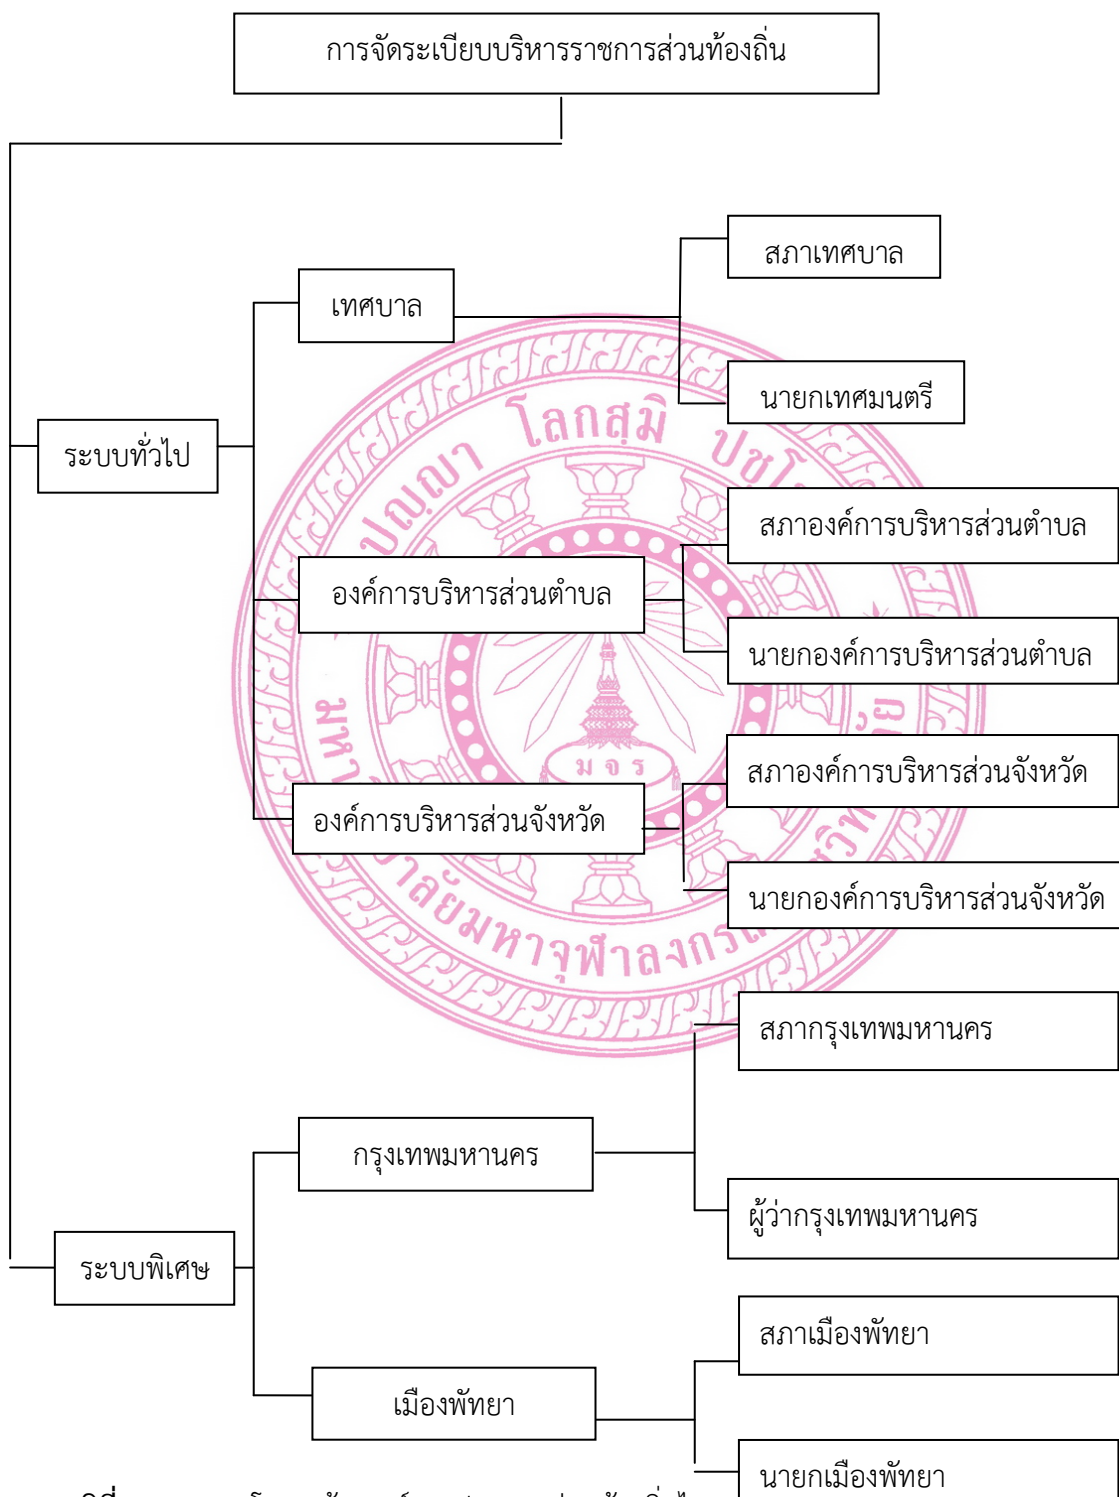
การจัดระเบียบบริหารราชการส่วนท้องถิ่น

ระบบทั่วไป

เทศบาล

สภาเทศบาล

นายกเทศมนตรี

องค์การบริหารส่วนตำบล

สภาองค์การบริหารส่วนตำบล

นายกองค์การบริหารส่วนตำบล

องค์การบริหารส่วนจังหวัด

สภาองค์การบริหารส่วนจังหวัด

นายกองค์การบริหารส่วนจังหวัด

ระบบพิเศษ

กรุงเทพมหานคร

สภากรุงเทพมหานคร

ผู้ว่ากรุงเทพมหานคร

เมืองพัทยา

สภาเมืองพัทยา

นายกเมืองพัทยา

ปญฺญา โลกสฺมิ ปชฺโชโต

มหาวิทยาลัยมหาจุฬาลงกรณราชวิทยาลัย

ม จ ร

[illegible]